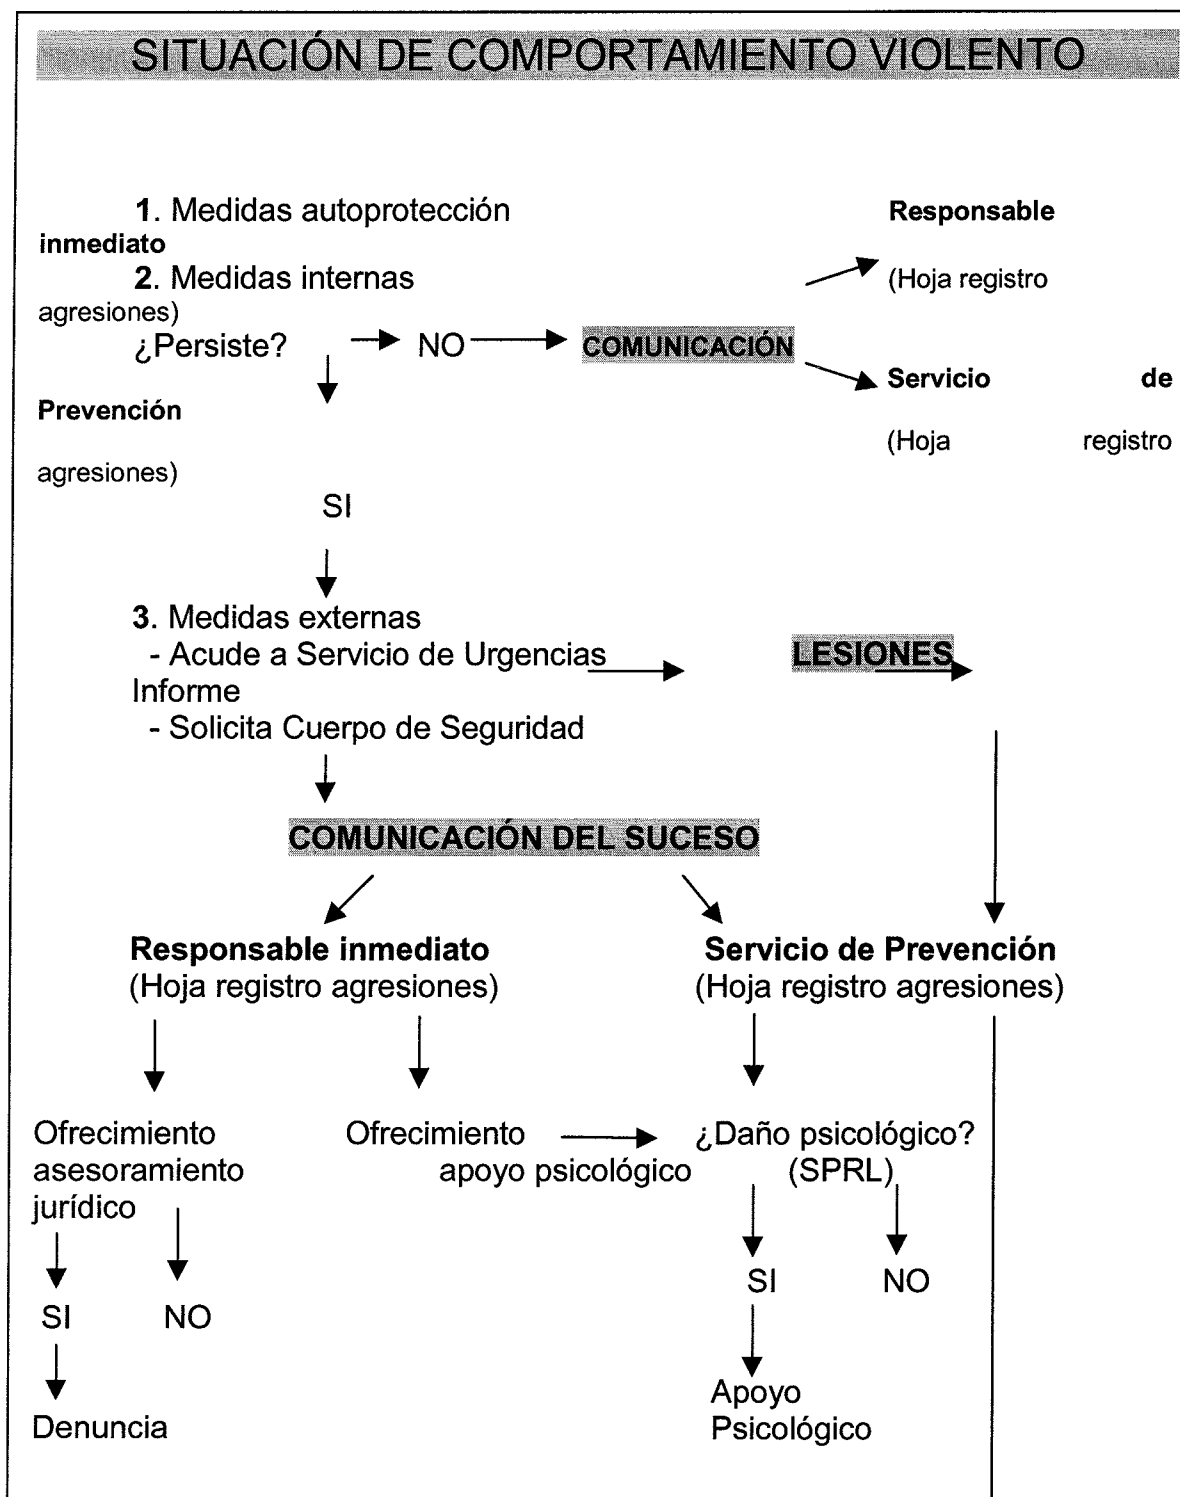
SITUACIÓN DE COMPORTAMIENTO VIOLENTO

1. Medidas autoprotección
Responsable inmediato
2. Medidas internas
(Hoja registro agresiones)
¿Persiste? → NO → COMUNICACIÓN
Servicio de Prevención
(Hoja registro agresiones)
SI

3. Medidas externas
- Acude a Servicio de Urgencias → LESIONES → Informe
- Solicita Cuerpo de Seguridad

COMUNICACIÓN DEL SUCESO

Responsable inmediato
(Hoja registro agresiones)

Servicio de Prevención
(Hoja registro agresiones)

Ofrecimiento asesoramiento jurídico

SI NO

Denuncia

Ofrecimiento apoyo psicológico

¿Daño psicológico? (SPRL)

SI NO

Apoyo Psicológico